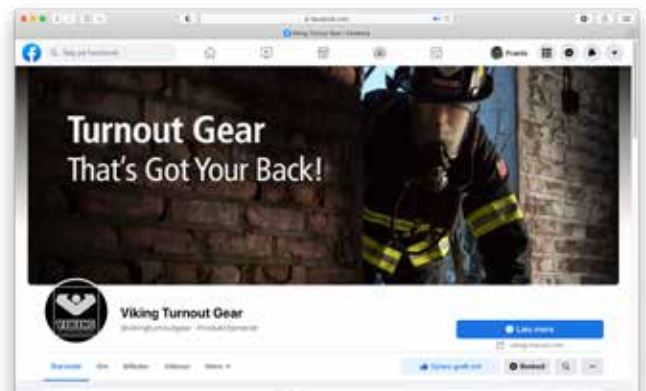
facebook.com

Viking Turnout Gear | Facebook

Søg på Facebook

Frank

Turnout Gear
That's Got Your Back!

VIKING

Viking Turnout Gear

@vikingturnoutgear · Produkt/tjeneste

Læs mere

viking-life.com

Startside

Om

Billeder

Videoer

Mere

Synes godt om

Besked